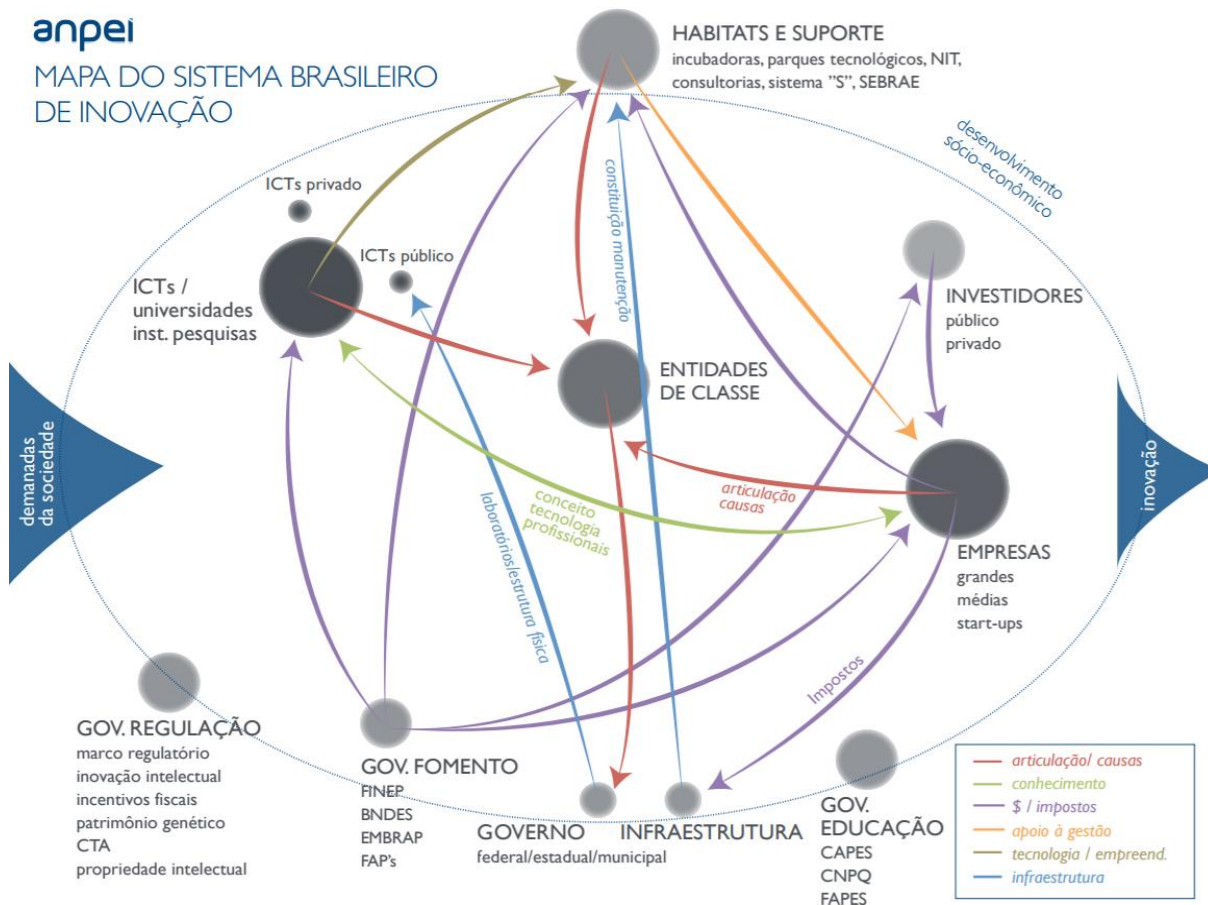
anpei

MAPA DO SISTEMA BRASILEIRO DE INOVAÇÃO

HABITATS E SUPORTE
incubadoras, parques tecnológicos, NIT, consultorias, sistema "S", SEBRAE

desenvolvimento sócio-econômico

ICTs privado

ICTs público

ICTs / universidades inst. pesquisas

constituição manutenção

INVESTIDORES
público
privado

ENTIDADES DE CLASSE

demandas da sociedade

inovação

articulação causas

conceito tecnologia profissionais

laboratórios/estrutura física

EMPRESAS
grandes
médias
start-ups

Impostos

GOV. REGULAÇÃO
marco regulatório
inovação intelectual
incentivos fiscais
patrimônio genético
CTA
propriedade intelectual

GOV. FOMENTO
FINEP
BNDES
EMBRAP
FAP's

GOVERNO
federal/estadual/municipal

INFRAESTRUTURA

GOV. EDUCAÇÃO
CAPES
CNPQ
FAPES

articulação/ causas
conhecimento
$ / impostos
apoio à gestão
tecnologia / empreend.
infraestrutura